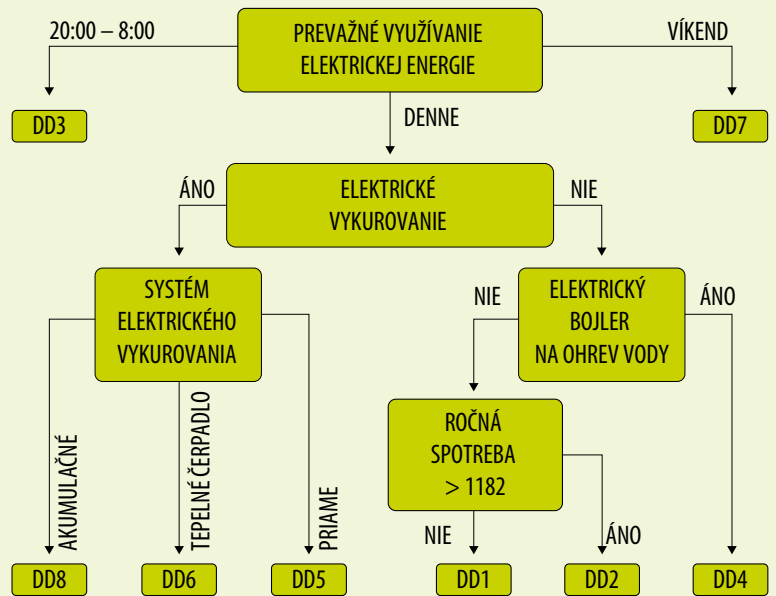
PREVAŽNÉ VYUŽÍVANIE ELEKTRICKEJ ENERGIE

20:00 – 8:00

DD3

VÍKEND

DD7

DENNE

ELEKTRICKÉ VYKUROVANIE

ÁNO

NIE

SYSTÉM ELEKTRICKÉHO VYKUROVANIA

AKUMULAČNÉ

DD8

TEPELNÉ ČERPADLO

DD6

PRIAME

DD5

ELEKTRICKÝ BOJLER NA OHREV VODY

NIE

ÁNO

ROČNÁ SPOTREBA > 1182

NIE

DD1

ÁNO

DD2

DD4